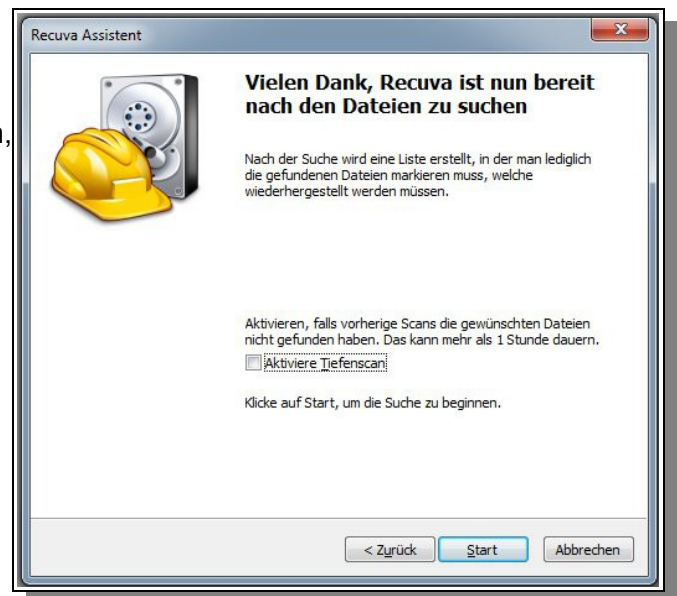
Recuva Assistent

Vielen Dank, Recuva ist nun bereit nach den Dateien zu suchen

Nach der Suche wird eine Liste erstellt, in der man lediglich die gefundenen Dateien markieren muss, welche wiederhergestellt werden müssen.

Aktivieren, falls vorherige Scans die gewünschten Dateien nicht gefunden haben. Das kann mehr als 1 Stunde dauern.

Aktiviere Tiefenscan

Klicke auf Start, um die Suche zu beginnen.

< Zurück

Start

Abbrechen